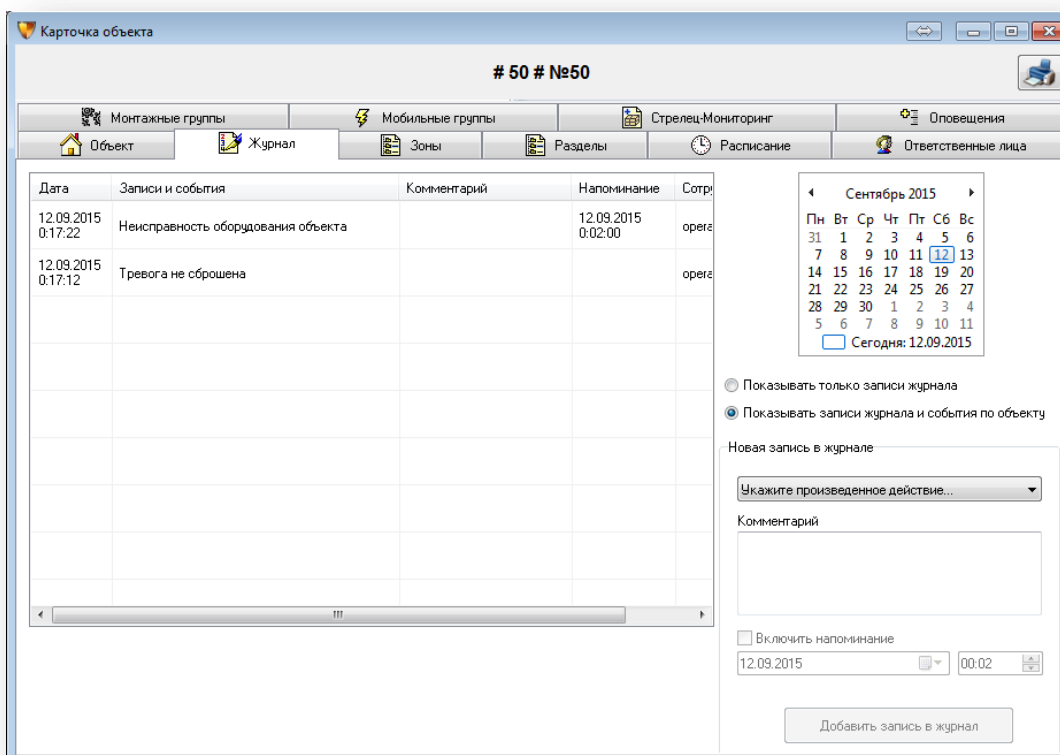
Карточка объекта

# 50 # №50

Монтажные группы | Мобильные группы | Стрелец-Мониторинг | Оповещения
Объект | Журнал | Зоны | Разделы | Расписание | Ответственные лица

| Дата | Записи и события | Комментарий | Напоминание | Сотр |
|---|---|---|---|---|
| 12.09.2015 0:17:22 | Неисправность оборудования объекта | | 12.09.2015 0:02:00 | opera |
| 12.09.2015 0:17:12 | Тревога не сброшена | | | opera |

Сентябрь 2015

| Пн | Вт | Ср | Чт | Пт | Сб | Вс |
|---|---|---|---|---|---|---|
| 31 | 1 | 2 | 3 | 4 | 5 | 6 |
| 7 | 8 | 9 | 10 | 11 | 12 | 13 |
| 14 | 15 | 16 | 17 | 18 | 19 | 20 |
| 21 | 22 | 23 | 24 | 25 | 26 | 27 |
| 28 | 29 | 30 | 1 | 2 | 3 | 4 |
| 5 | 6 | 7 | 8 | 9 | 10 | 11 |

Сегодня: 12.09.2015

Показывать только записи журнала
Показывать записи журнала и события по объекту

Новая запись в журнале
Укажите произведенное действие...
Комментарий
Включить напоминание
12.09.2015
00:02
Добавить запись в журнал